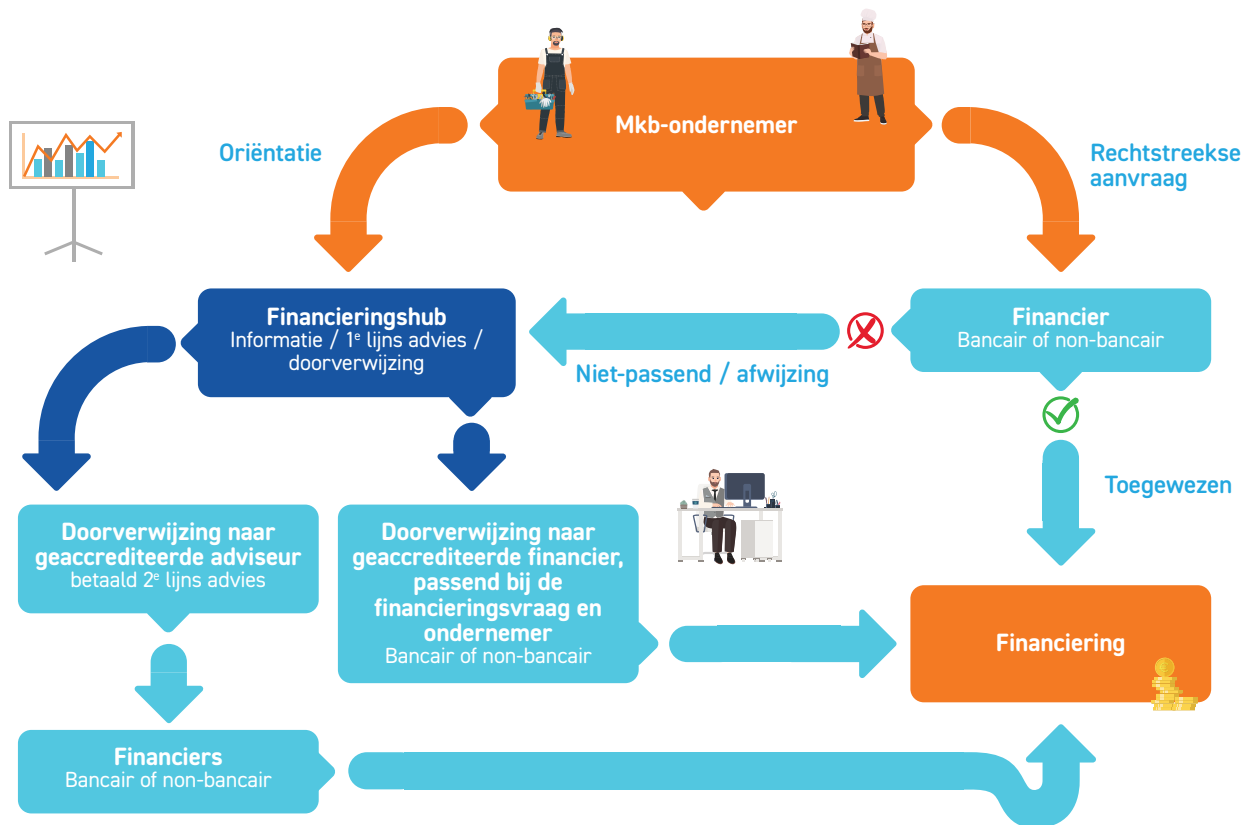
Mkb-ondernemer

Oriëntatie

Rechtstreekse aanvraag

Financieringshub
Informatie / 1$^e$ lijns advies / doorverwijzing

Niet-passend / afwijzing

Financier
Bancair of non-bancair

Toegewezen

Doorverwijzing naar geaccrediteerde adviseur
betaald 2$^e$ lijns advies

Doorverwijzing naar geaccrediteerde financier, passend bij de financieringsvraag en ondernemer
Bancair of non-bancair

Financiering

Financiers
Bancair of non-bancair